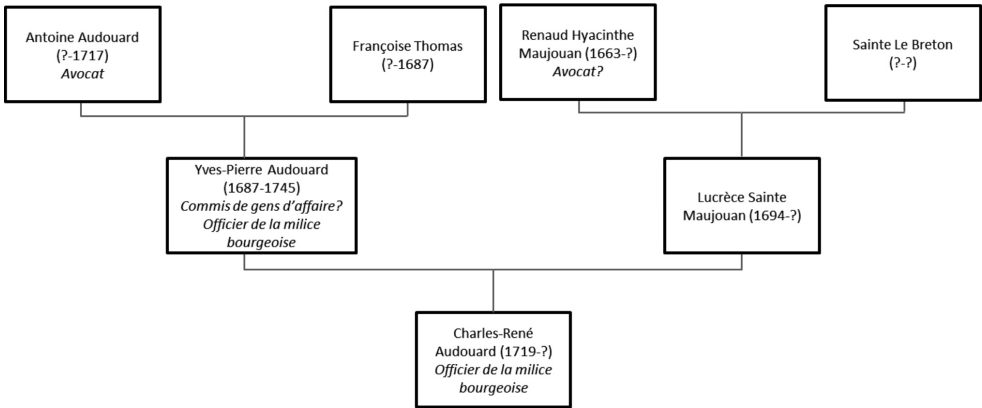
Antoine Audouard
(?-1717)
*Avocat*

Françoise Thomas
(?-1687)

Renaud Hyacinthe
Maujouan (1663-?)
*Avocat?*

Sainte Le Breton
(?-?)

Yves-Pierre Audouard
(1687-1745)
*Commis de gens d'affaire?*
*Officier de la milice bourgeoise*

Lucrèce Sainte
Maujouan (1694-?)

Charles-René
Audouard (1719-?)
*Officier de la milice bourgeoise*